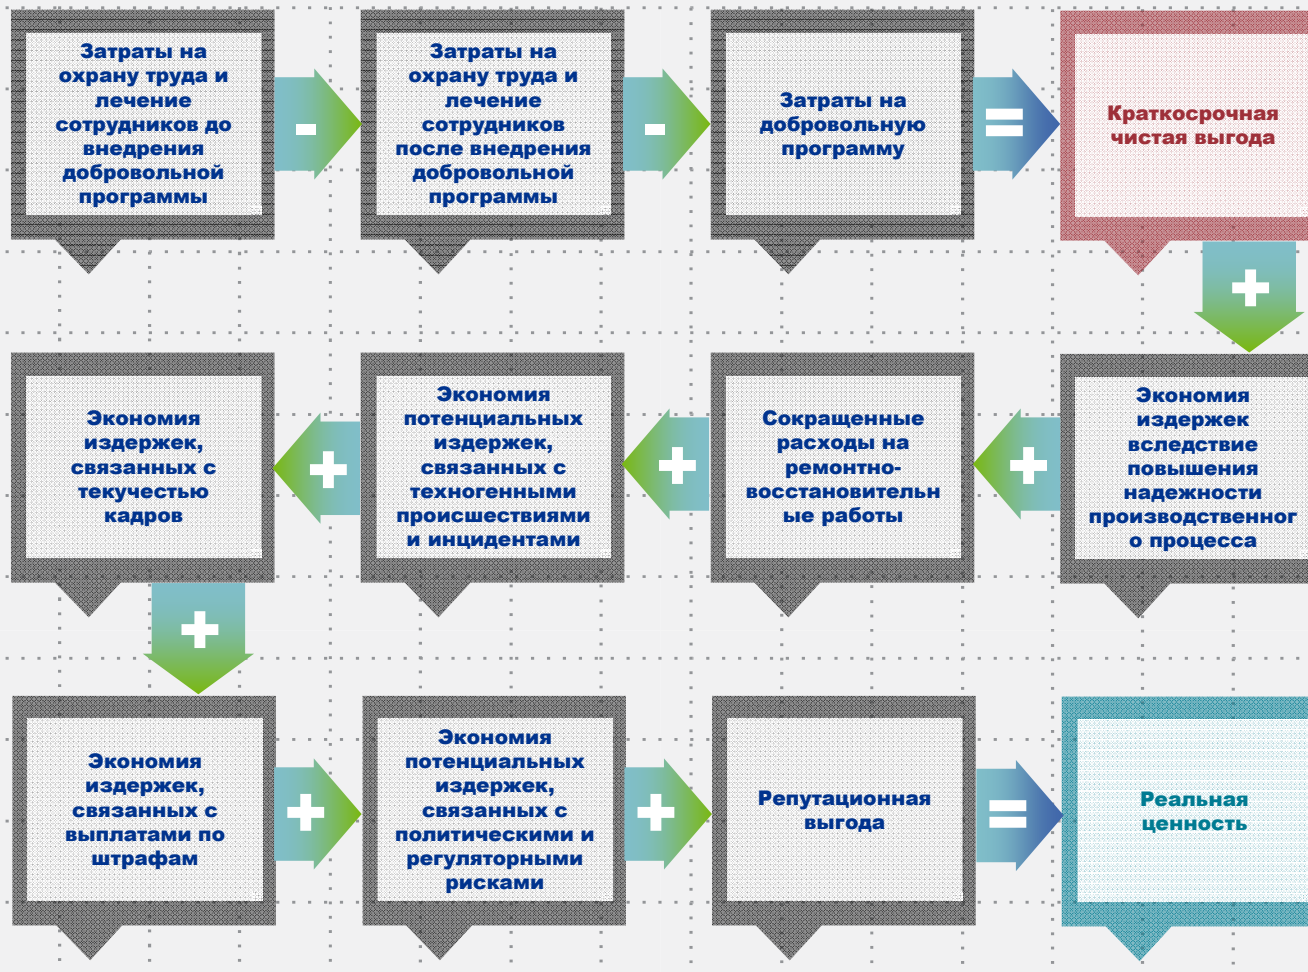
Затраты на охрану труда и лечение сотрудников до внедрения добровольной программы

-

Затраты на охрану труда и лечение сотрудников после внедрения добровольной программы

-

Затраты на добровольную программу

=

Краткосрочная чистая выгода

+

Экономия издержек вследствие повышения надежности производственного процесса

+

Сокращенные расходы на ремонтно-восстановительные работы

+

Экономия потенциальных издержек, связанных с техногенными происшествиями и инцидентами

+

Экономия издержек, связанных с текучестью кадров

+

Экономия издержек, связанных с выплатами по штрафам

+

Экономия потенциальных издержек, связанных с политическими и регуляторными рисками

+

Репутационная выгода

=

Реальная ценность